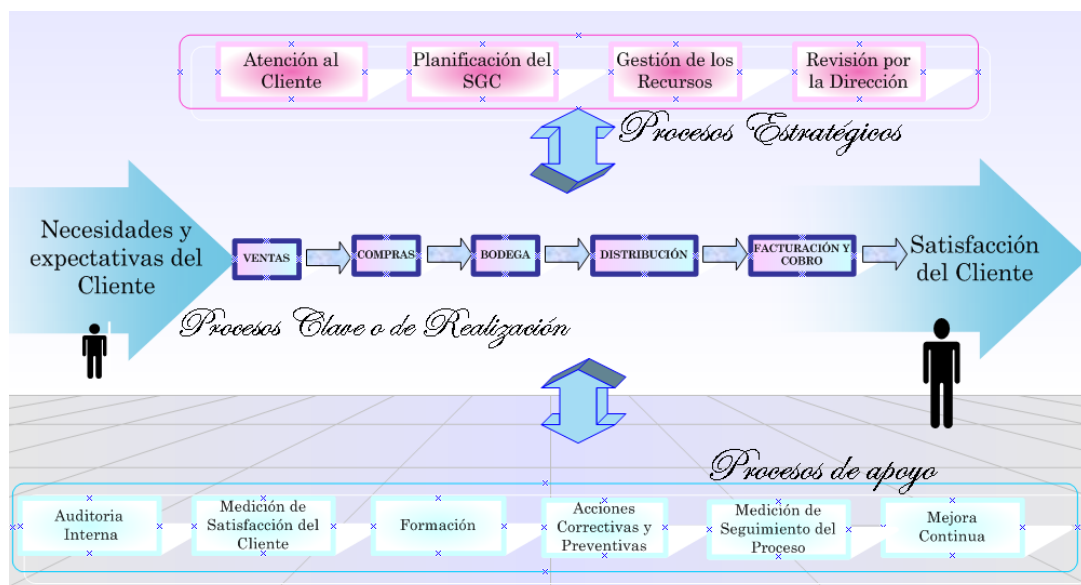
Atención al Cliente

Planificación del SGC

Gestión de los Recursos

Revisión por la Dirección

Procesos Estratégicos

Necesidades y expectativas del Cliente

VENTAS

COMPRAS

BODEGA

DISTRIBUCIÓN

FACTURACIÓN Y COBRO

Satisfacción del Cliente

Procesos Clave o de Realización

Procesos de apoyo

Auditoria Interna

Medición de Satisfacción del Cliente

Formación

Acciones Correctivas y Preventivas

Medición de Seguimiento del Proceso

Mejora Continua